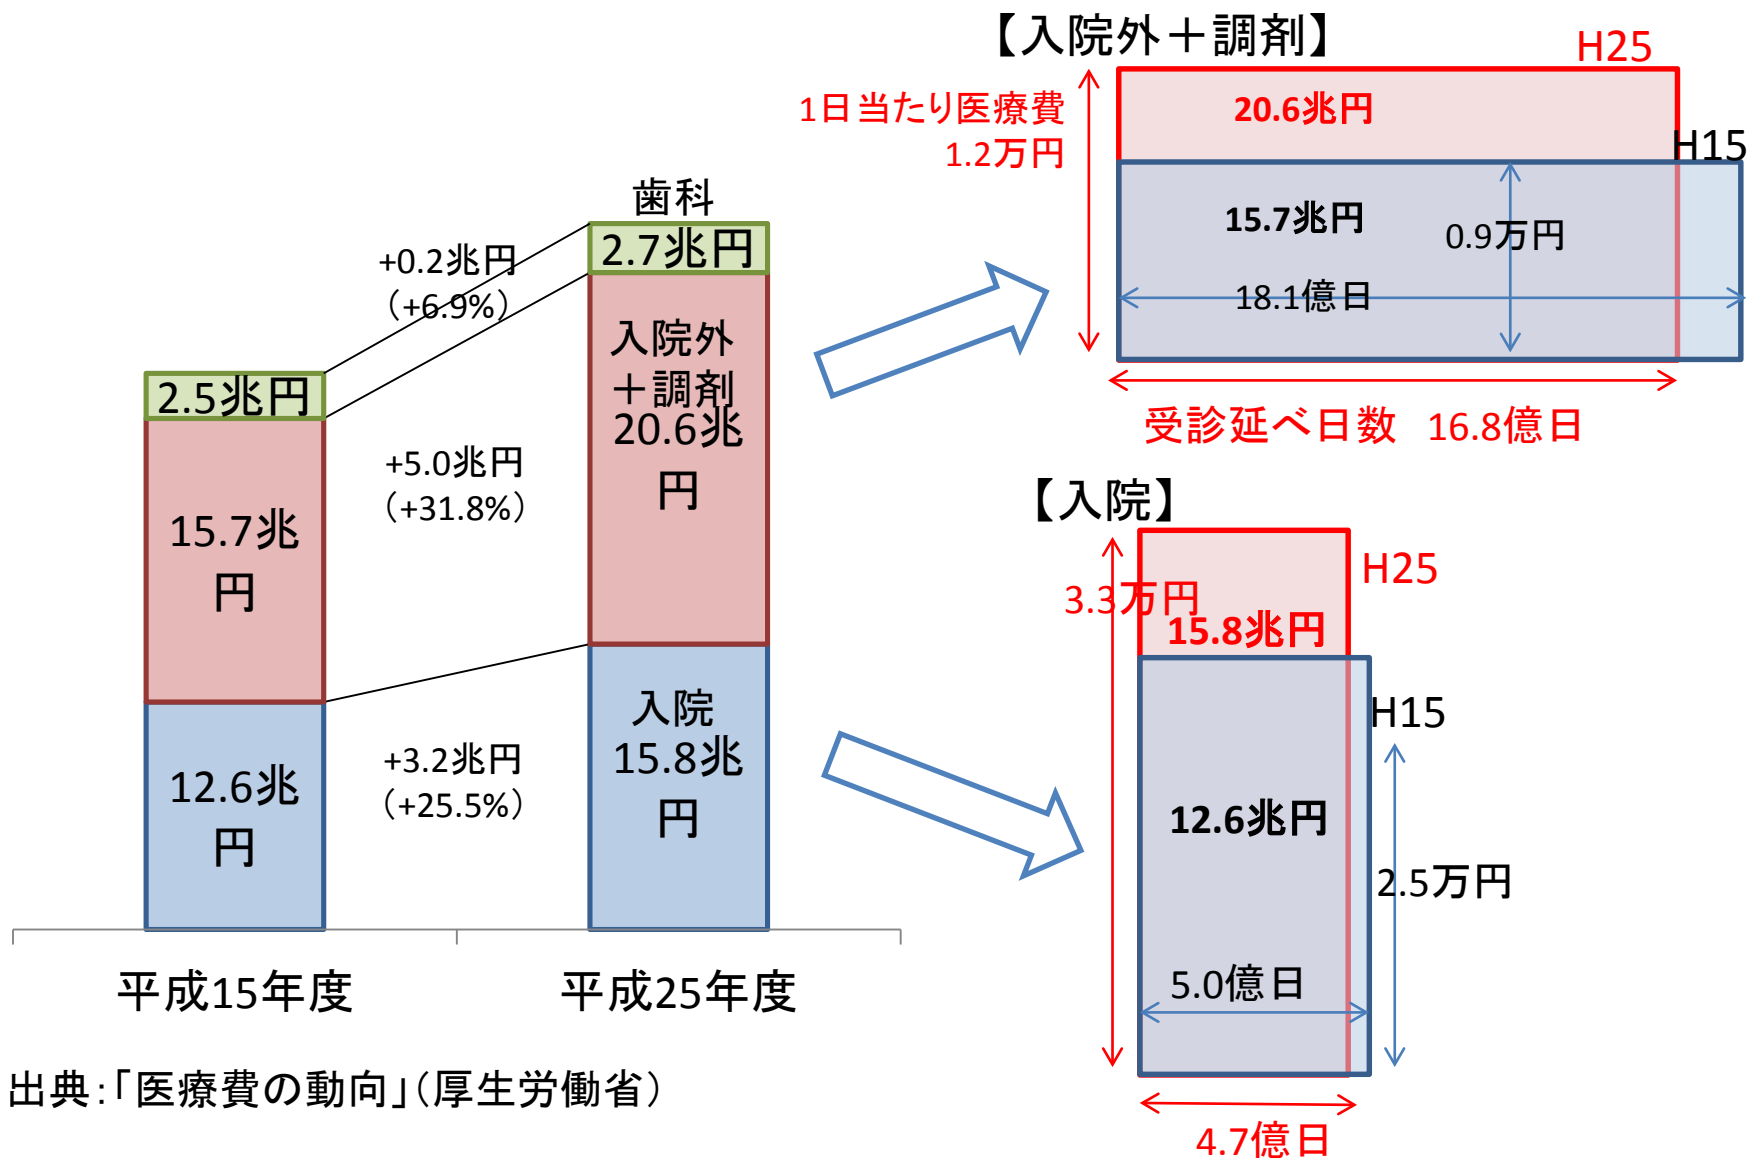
【入院外＋調剤】

H25

1日当たり医療費 1.2万円

20.6兆円

H15

15.7兆円

0.9万円

18.1億日

受診延べ日数 16.8億日

【入院】

H25

3.3万円

15.8兆円

H15

12.6兆円

2.5万円

5.0億日

4.7億日

歯科

2.7兆円

入院外＋調剤 20.6兆円

入院 15.8兆円

2.5兆円

15.7兆円

12.6兆円

+0.2兆円 （+6.9%）

+5.0兆円 （+31.8%）

+3.2兆円 （+25.5%）

平成15年度

平成25年度

出典:「医療費の動向」（厚生労働省）